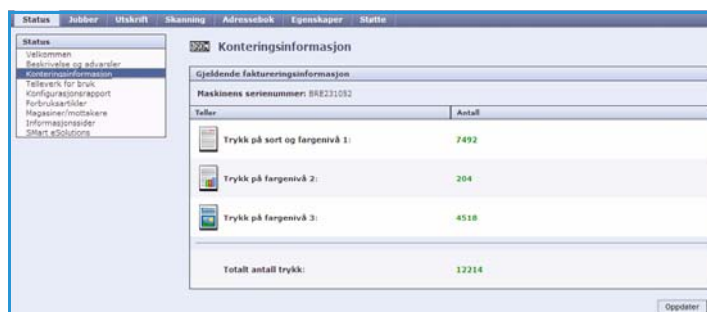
Status Jobber Utskrift Skanning Adressebok Egenskaper Støtte

Status
Velkommen
Beskrivelse og advarsler
Konteringsinformasjon
Telleverk for bruk
Konfigurasjonsrapport
Forbruksartikler
Magasiner/mottakere
Informasjonssider
SMart eSolutions

Konteringsinformasjon

Gjeldende faktureringsinformasjon

Maskinens serienummer: BRB231052

| Teller | Antall |
|---|---|
| Trykk på sort og fargenivå 1: | 7492 |
| Trykk på fargenivå 2: | 204 |
| Trykk på fargenivå 3: | 4518 |
| Totalt antall trykk: | 12214 |

Oppdater